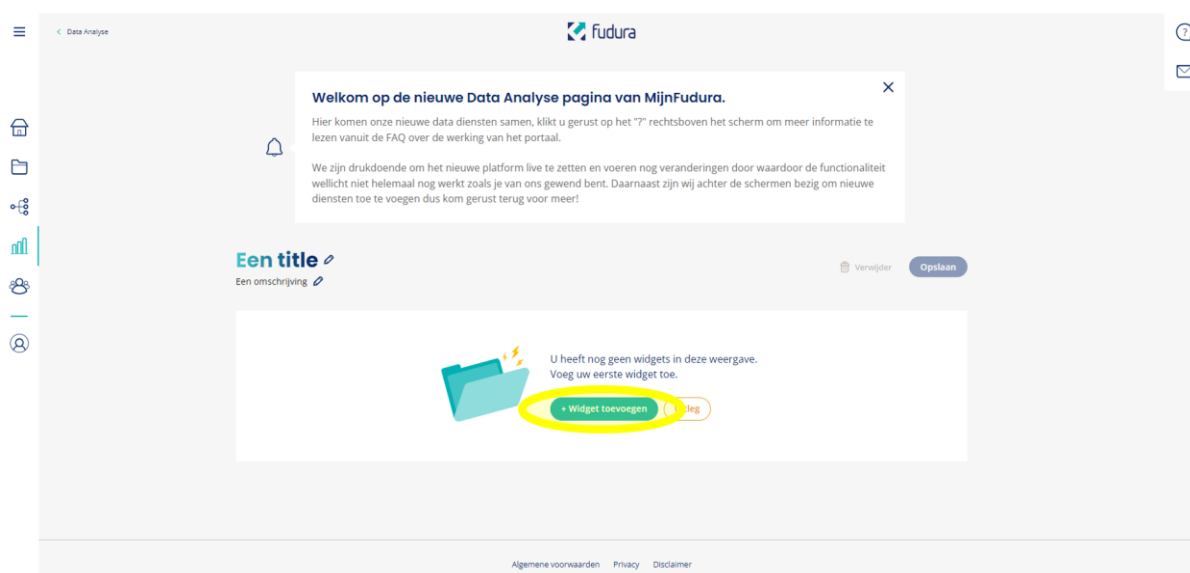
< Data Analyse

fudura

Welkom op de nieuwe Data Analyse pagina van MijnFudura.

Hier komen onze nieuwe data diensten samen, klikt u gerust op het "?" rechtsboven het scherm om meer informatie te lezen vanuit de FAQ over de werking van het portaal.

We zijn drukdoende om het nieuwe platform live te zetten en voeren nog veranderingen door waardoor de functionaliteit wellicht niet helemaal nog werkt zoals je van ons gewend bent. Daarnaast zijn wij achter de schermen bezig om nieuwe diensten toe te voegen dus kom gerust terug voor meer!

Een title

Een omschrijving

Verwijder

Opslaan

U heeft nog geen widgets in deze weergave.
Voeg uw eerste widget toe.

+ Widget toevoegen

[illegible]leg

Algemene voorwaarden Privacy Disclaimer